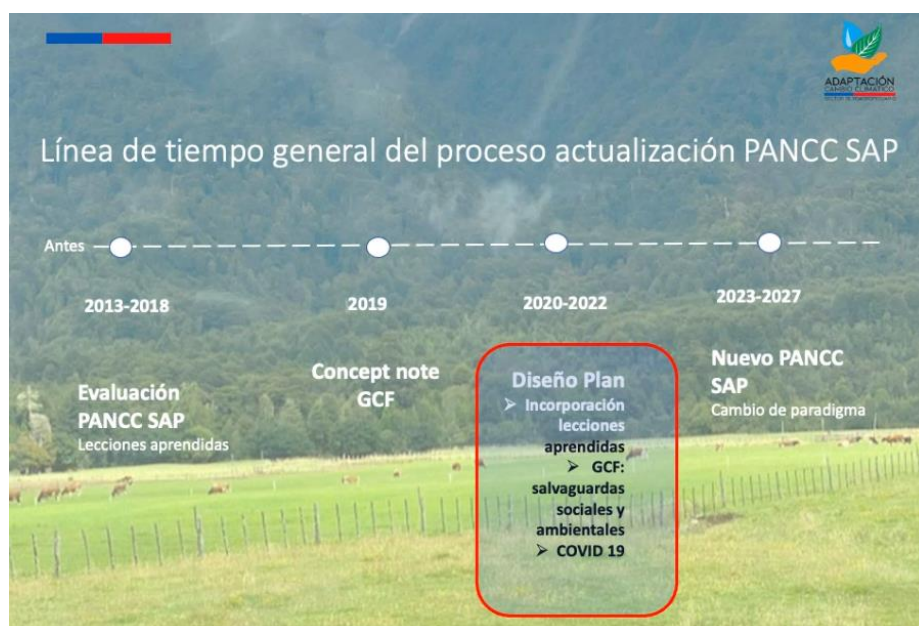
ADAPTACIÓN
CAMBIO CLIMÁTICO
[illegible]

Línea de tiempo general del proceso actualización PANCC SAP

Antes

2013-2018

2019

2020-2022

2023-2027

Evaluación PANCC SAP
Lecciones aprendidas

Concept note GCF

Diseño Plan
➢ Incorporación lecciones aprendidas
➢ GCF: salvaguardas sociales y ambientales
➢ COVID 19

Nuevo PANCC SAP
Cambio de paradigma